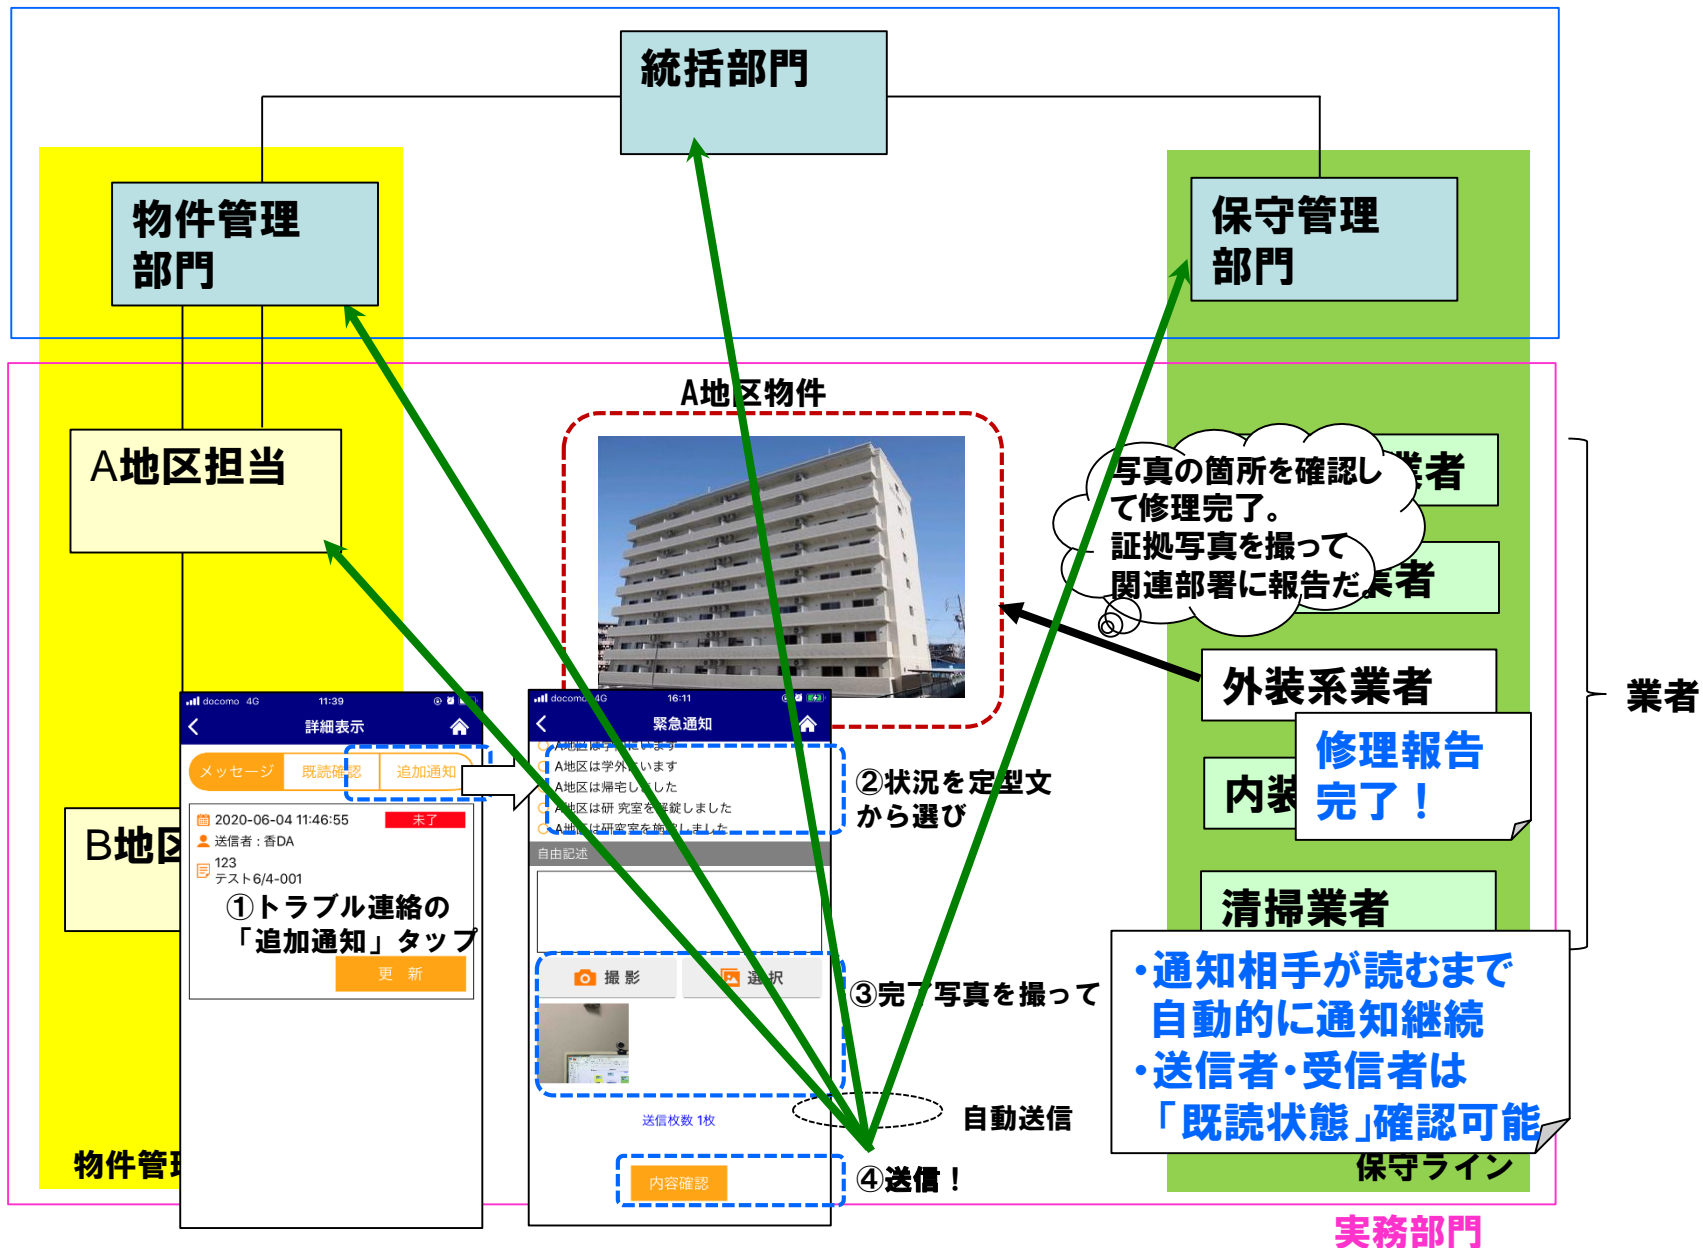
統括部門

物件管理部門

保守管理部門

A地区物件

A地区担当

写真の箇所を確認して修理完了。証拠写真を撮って関連部署に報告だ

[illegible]業者

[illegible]業者

外装系業者

内装

修理報告完了！

清掃業者

業者

B地区

docomo 4G 11:39
詳細表示
メッセージ 既読確認 追加通知
2020-06-04 11:46:55 未了
送信者：香DA
123
テスト6/4-001
①トラブル連絡の「追加通知」タップ
更 新

docomo 4G 16:11
緊急通知
A地区は学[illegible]います
A地区は学外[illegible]います
A地区は帰宅しました
A地区は研究室を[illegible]錠しました
A地区は研究室を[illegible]しました
自由記述
撮影 選択
送信枚数 1枚
内容確認

②状況を定型文から選び

③完了写真を撮って

自動送信

④送信！

・通知相手が読むまで自動的に通知継続
・送信者・受信者は「既読状態」確認可能

物件管理

保守ライン

実務部門